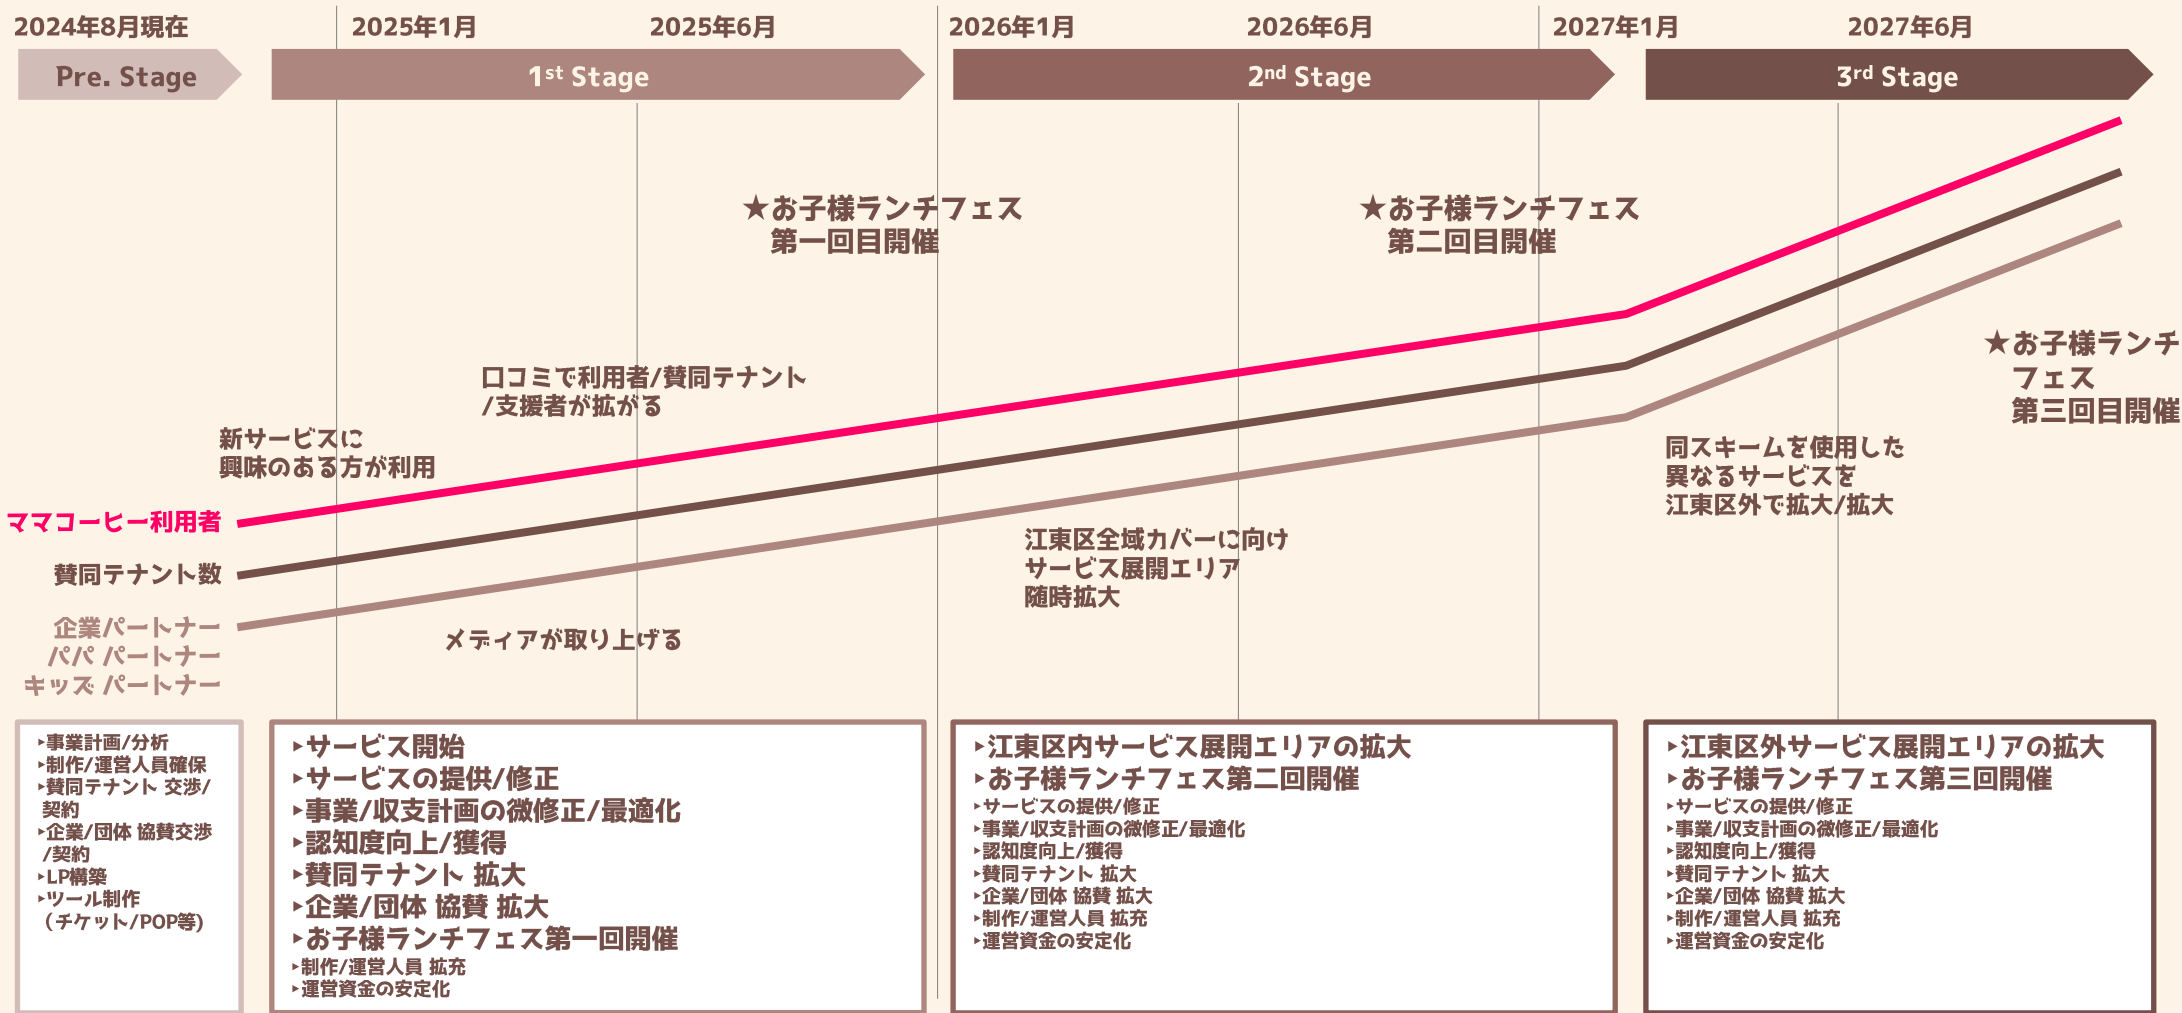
2024年8月現在

2025年1月

2025年6月

2026年1月

2026年6月

2027年1月

2027年6月

Pre. Stage

1st Stage

2nd Stage

3rd Stage

★お子様ランチフェス
第一回目開催

★お子様ランチフェス
第二回目開催

★お子様ランチ
フェス
第三回目開催

口コミで利用者/賛同テナント
/支援者が拡がる

新サービスに
興味のある方が利用

同スキームを使用した
異なるサービスを
江東区外で拡大/拡大

ママコーヒー利用者

賛同テナント数

江東区全域カバーに向け
サービス展開エリア
随時拡大

企業パートナー
パパ パートナー
キッズ パートナー

メディアが取り上げる

▸事業計画/分析
▸制作/運営人員確保
▸賛同テナント 交渉/契約
▸企業/団体 協賛交渉/契約
▸LP構築
▸ツール制作
（チケット/POP等）

▸サービス開始
▸サービスの提供/修正
▸事業/収支計画の微修正/最適化
▸認知度向上/獲得
▸賛同テナント 拡大
▸企業/団体 協賛 拡大
▸お子様ランチフェス第一回開催
▸制作/運営人員 拡充
▸運営資金の安定化

▸江東区内サービス展開エリアの拡大
▸お子様ランチフェス第二回開催
▸サービスの提供/修正
▸事業/収支計画の微修正/最適化
▸認知度向上/獲得
▸賛同テナント 拡大
▸企業/団体 協賛 拡大
▸制作/運営人員 拡充
▸運営資金の安定化

▸江東区外サービス展開エリアの拡大
▸お子様ランチフェス第三回開催
▸サービスの提供/修正
▸事業/収支計画の微修正/最適化
▸認知度向上/獲得
▸賛同テナント 拡大
▸企業/団体 協賛 拡大
▸制作/運営人員 拡充
▸運営資金の安定化